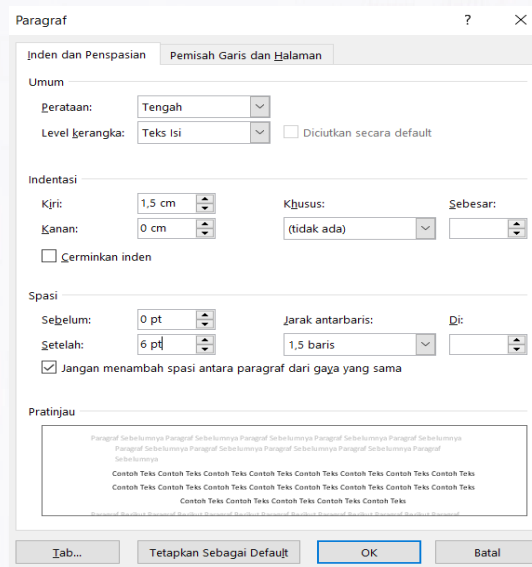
Paragraf ? ×

Inden dan Penspasian | Pemisah Garis dan Halaman

Umum

Perataan: Tengah

Level kerangka: Teks Isi

Diciutkan secara default

Indentasi

Kiri: 1,5 cm

Kanan: 0 cm

Khusus: (tidak ada)

Sebesar:

Cerminkan inden

Spasi

Sebelum: 0 pt

Setelah: 6 pt

Jarak antarbaris: 1,5 baris

Di:

Jangan menambah spasi antara paragraf dari gaya yang sama

Pratinjau

Paragraf Sebelumnya Paragraf Sebelumnya Paragraf Sebelumnya Paragraf Sebelumnya Paragraf Sebelumnya Paragraf Sebelumnya Paragraf Sebelumnya Paragraf Sebelumnya Paragraf Sebelumnya Paragraf Sebelumnya

Contoh Teks Contoh Teks Contoh Teks Contoh Teks Contoh Teks Contoh Teks Contoh Teks Contoh Teks Contoh Teks Contoh Teks Contoh Teks Contoh Teks Contoh Teks Contoh Teks Contoh Teks Contoh Teks Contoh Teks Contoh Teks Contoh Teks Contoh Teks Contoh Teks Contoh Teks

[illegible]

Tab... | Tetapkan Sebagai Default | OK | Batal